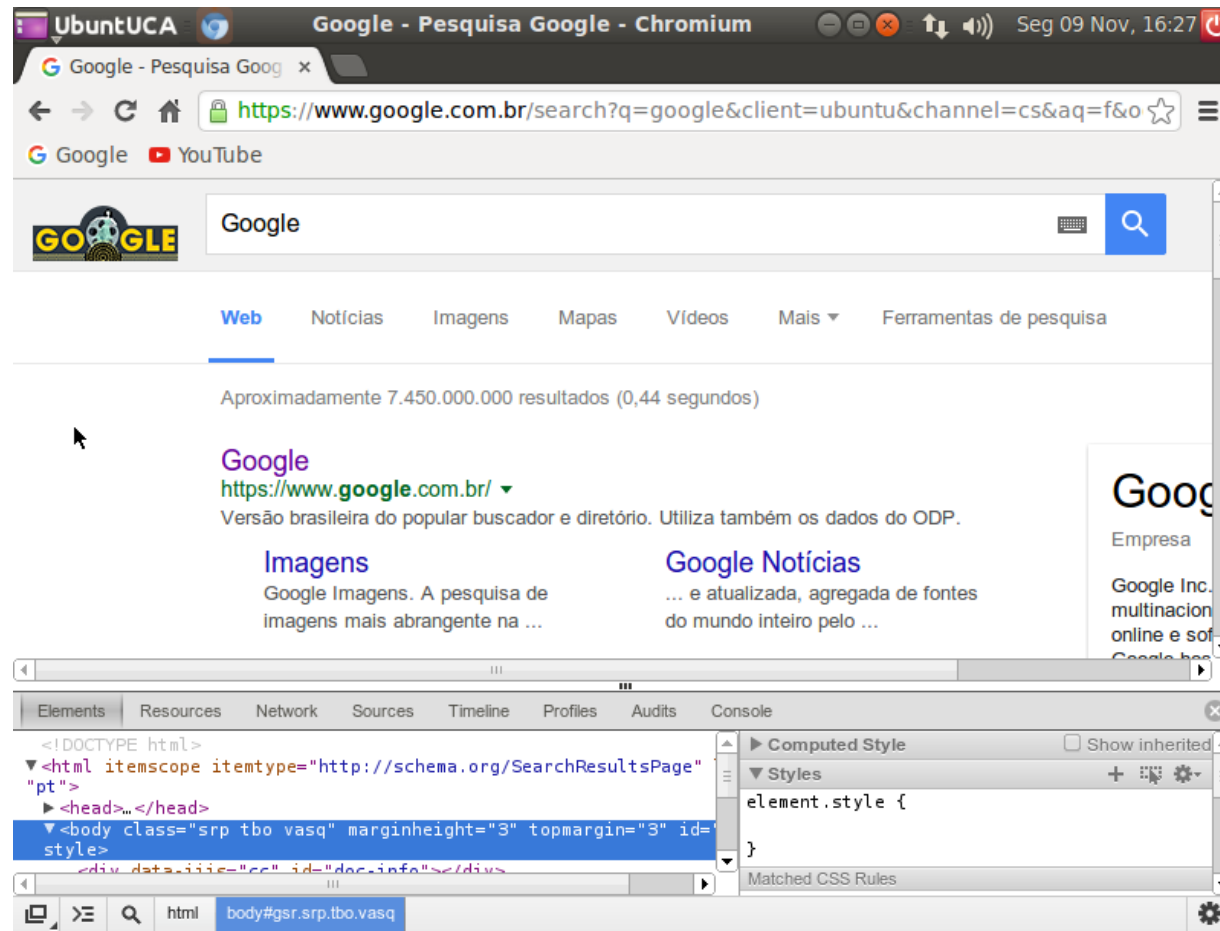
UbuntUCA Google - Pesquisa Google - Chromium Seg 09 Nov, 16:27

Google - Pesquisa Goog ×

https://www.google.com.br/search?q=google&client=ubuntu&channel=cs&aq=f&o

Google YouTube

GOOGLE

Google

Web Notícias Imagens Mapas Vídeos Mais Ferramentas de pesquisa

Aproximadamente 7.450.000.000 resultados (0,44 segundos)

Google
https://www.google.com.br/
Versão brasileira do popular buscador e diretório. Utiliza também os dados do ODP.

Imagens
Google Imagens. A pesquisa de imagens mais abrangente na ...

Google Notícias
... e atualizada, agregada de fontes do mundo inteiro pelo ...

Goog
Empresa
Google Inc.
multinacion
online e sof
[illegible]

Elements Resources Network Sources Timeline Profiles Audits Console

<!DOCTYPE html>
▼<html itemscope itemtype="http://schema.org/SearchResultsPage" "pt">
▶<head>…</head>
▼<body class="srp tbo vasq" marginheight="3" topmargin="3" id=" style>
<div data-jiis="cc" id="doc-info"></div>

▶ Computed Style Show inherited
▼ Styles
element.style {

}
Matched CSS Rules

html body#gsr.srp.tbo.vasq